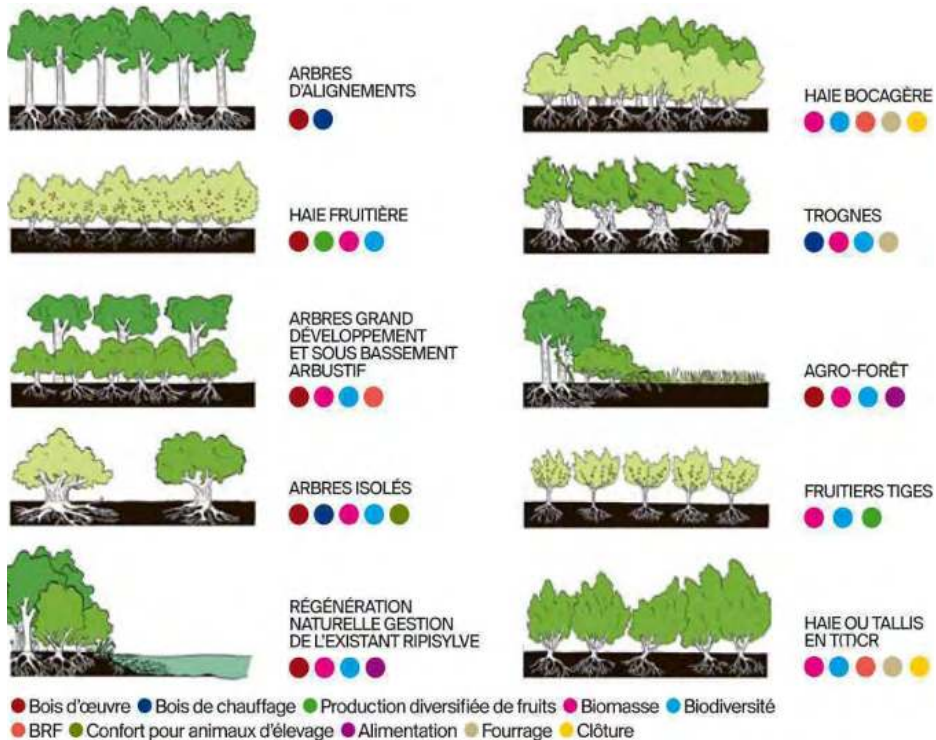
ARBRES D'ALIGNEMENTS

HAIE FRUITIÈRE

ARBRES GRAND DÉVELOPPEMENT ET SOUS BASSEMENT ARBUSTIF

ARBRES ISOLÉS

RÉGÉNÉRATION NATURELLE GESTION DE L'EXISTANT RIPISYLVE

HAIE BOCAGÈRE

TROGNES

AGRO-FORÊT

FRUITIERS TIGES

HAIE OU TALLIS EN T(T)CR

Bois d'œuvre Bois de chauffage Production diversifiée de fruits Biomasse Biodiversité BRF Confort pour animaux d'élevage Alimentation Fourrage Clôture